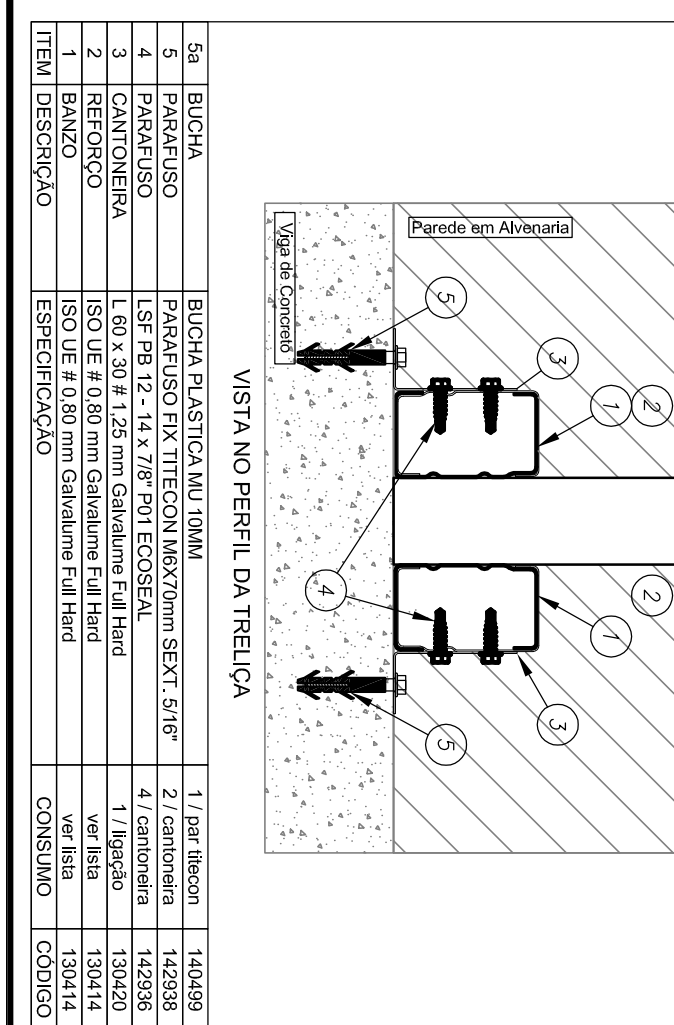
Parede em Alvenaria

Viga de Concreto

VISTA NO PERFIL DA TRELIÇA

5 3 2 1 4 2 1 3 5

| ITEM | DESCRIÇÃO | ESPECIFICAÇÃO | CONSUMO | CÓDIGO |
|---|---|---|---|---|
| 5a | BUCHA | BUCHA PLASTICA MU 10MM | 1 / par titecon | 140499 |
| 5 | PARAFUSO | PARAFUSO FIX TITECON M6X70mm SEXT. 5/16" | 2 / cantoneira | 142938 |
| 4 | PARAFUSO | LSF PB 12 - 14 x 7/8" P01 ECOSEAL | 4 / cantoneira | 142936 |
| 3 | CANTONEIRA | L 60 x 30 # 1,25 mm Galvalume Full Hard | 1 / ligação | 130420 |
| 2 | REFORÇO | ISO UE # 0,80 mm Galvalume Full Hard | ver lista | 130414 |
| 1 | BANZO | ISO UE # 0,80 mm Galvalume Full Hard | ver lista | 130414 |